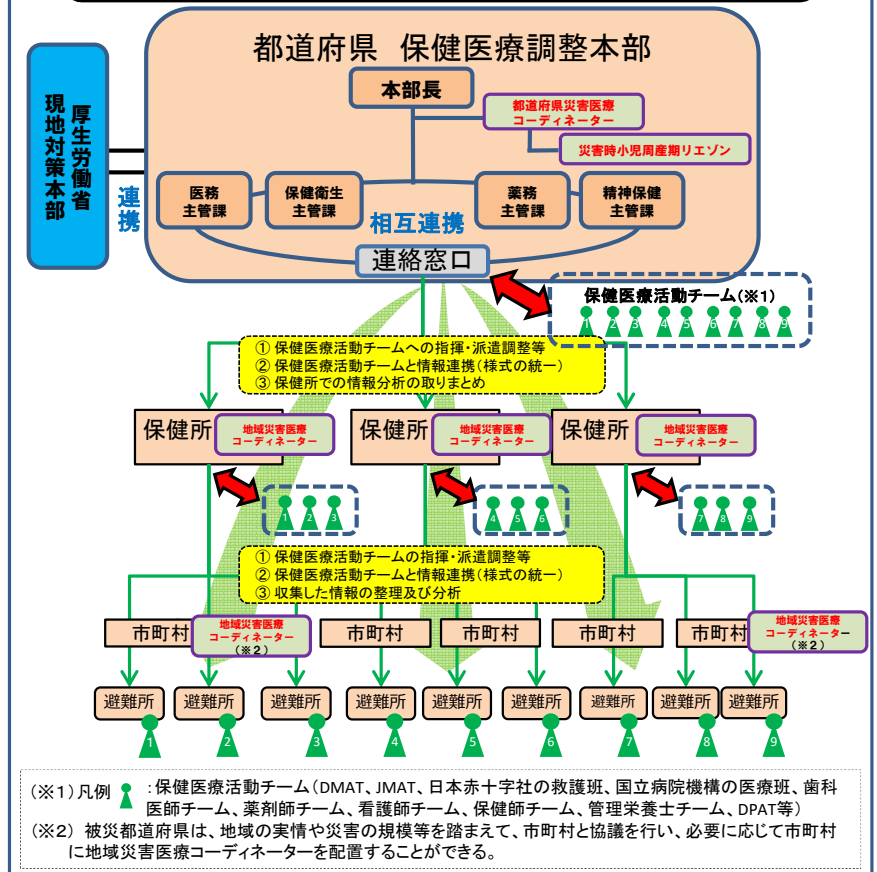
厚生労働省
現地対策本部

連携

都道府県　保健医療調整本部

本部長

都道府県災害医療コーディネーター

災害時小児周産期リエゾン

医務主管課

保健衛生主管課

相互連携

薬務主管課

精神保健主管課

連絡窓口

保健医療活動チーム（※1）

1 2 3 4 5 6 7 8 9

① 保健医療活動チームへの指揮・派遣調整等
② 保健医療活動チームと情報連携（様式の統一）
③ 保健所での情報分析の取りまとめ

保健所

地域災害医療コーディネーター

保健所

地域災害医療コーディネーター

保健所

地域災害医療コーディネーター

1 2 3

4 5 6

7 8 9

① 保健医療活動チームの指揮・派遣調整等
② 保健医療活動チームと情報連携（様式の統一）
③ 収集した情報の整理及び分析

市町村

地域災害医療コーディネーター（※2）

市町村

市町村

市町村

市町村

地域災害医療コーディネーター（※2）

避難所　避難所　避難所　避難所　避難所　避難所　避難所　避難所　避難所

1 2 3 4 5 6 7 8 9

（※1）凡例　：保健医療活動チーム（DMAT、JMAT、日本赤十字社の救護班、国立病院機構の医療班、歯科医師チーム、薬剤師チーム、看護師チーム、保健師チーム、管理栄養士チーム、DPAT等）
（※2）被災都道府県は、地域の実情や災害の規模等を踏まえて、市町村と協議を行い、必要に応じて市町村に地域災害医療コーディネーターを配置することができる。